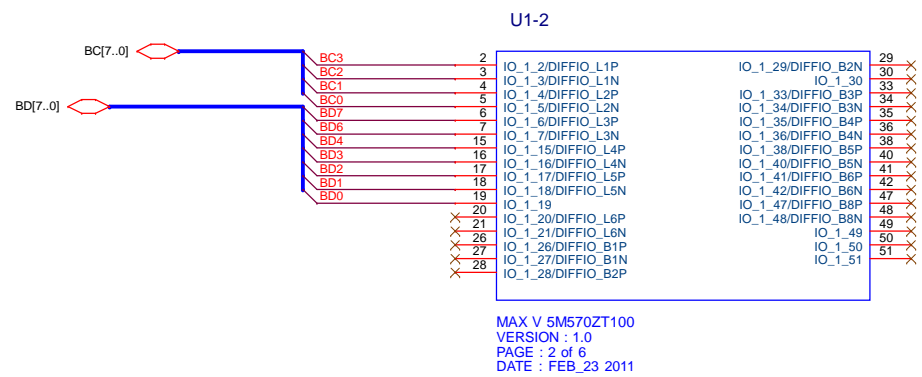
U1-2

BC[7..0]

BD[7..0]

BC3
BC2
BC1
BC0
BD7
BD6
BD5
BD4
BD3
BD2
BD1
BD0

2 IO_1_2/DIFFIO_L1P
3 IO_1_3/DIFFIO_L1N
4 IO_1_4/DIFFIO_L2P
5 IO_1_5/DIFFIO_L2N
6 IO_1_6/DIFFIO_L3P
7 IO_1_7/DIFFIO_L3N
15 IO_1_15/DIFFIO_L4P
16 IO_1_16/DIFFIO_L4N
17 IO_1_17/DIFFIO_L5P
18 IO_1_18/DIFFIO_L5N
19 IO_1_19
20 IO_1_20/DIFFIO_L6P
21 IO_1_21/DIFFIO_L6N
26 IO_1_26/DIFFIO_B1P
27 IO_1_27/DIFFIO_B1N
28 IO_1_28/DIFFIO_B2P

IO_1_29/DIFFIO_B2N 29
IO_1_30 30
IO_1_33/DIFFIO_B3P 33
IO_1_34/DIFFIO_B3N 34
IO_1_35/DIFFIO_B4P 35
IO_1_36/DIFFIO_B4N 36
IO_1_38/DIFFIO_B5P 38
IO_1_40/DIFFIO_B5N 40
IO_1_41/DIFFIO_B6P 41
IO_1_42/DIFFIO_B6N 42
IO_1_47/DIFFIO_B8P 47
IO_1_48/DIFFIO_B8N 48
IO_1_49 49
IO_1_50 50
IO_1_51 51

MAX V 5M570ZT100
VERSION : 1.0
PAGE : 2 of 6
DATE : FEB_23 2011